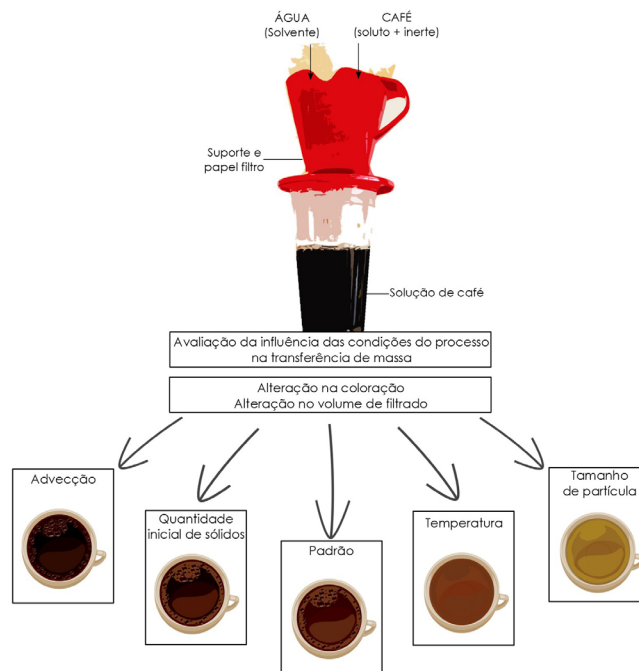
ÁGUA
(Solvente)

CAFÉ
(soluto + inerte)

Suporte e
papel filtro

Solução de café

Avaliação da influência das condições do processo na transferência de massa

Alteração na coloração
Alteração no volume de filtrado

Advecção

Quantidade inicial de sólidos

Padrão

Temperatura

Tamanho de partícula